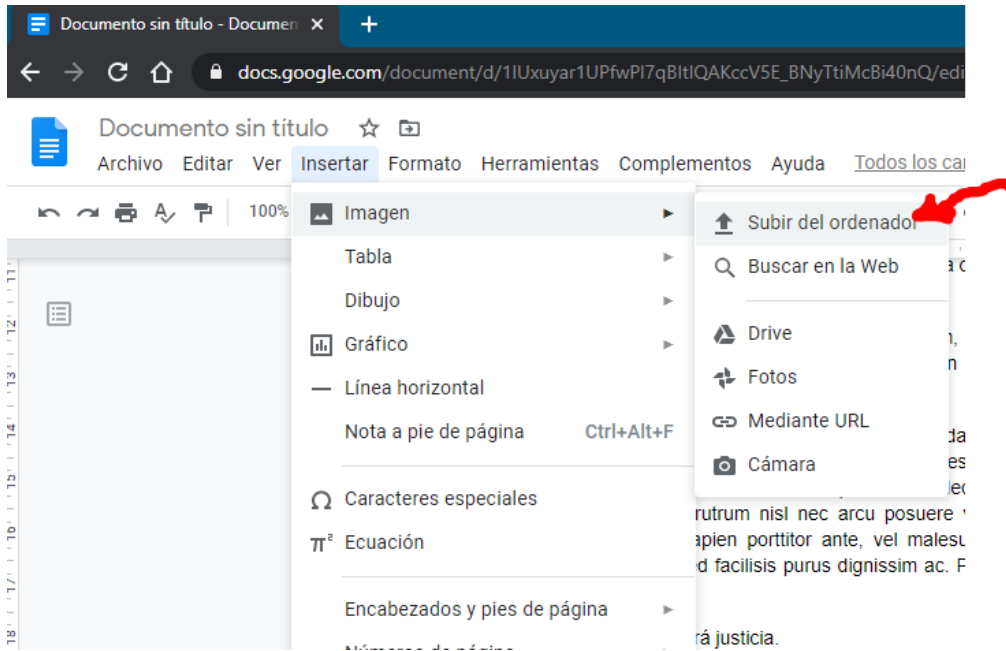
Documento sin título - Documen ×
+
docs.google.com/document/d/1lUxuyar1UPfwPl7qBltlQAKccV5E_BNyTtiMcBi40nQ/edi

Documento sin título
Archivo Editar Ver Insertar Formato Herramientas Complementos Ayuda Todos los ca

100%

Imagen
Tabla
Dibujo
Gráfico
Línea horizontal
Nota a pie de página Ctrl+Alt+F
Caracteres especiales
Ecuación
Encabezados y pies de página
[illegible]

Subir del ordenador
Buscar en la Web
Drive
Fotos
Mediante URL
Cámara

a c
n,
n
da
es
lec
rutrum nisl nec arcu posuere
apien porttitor ante, vel malesu
d facilisis purus dignissim ac. F
rá justicia.